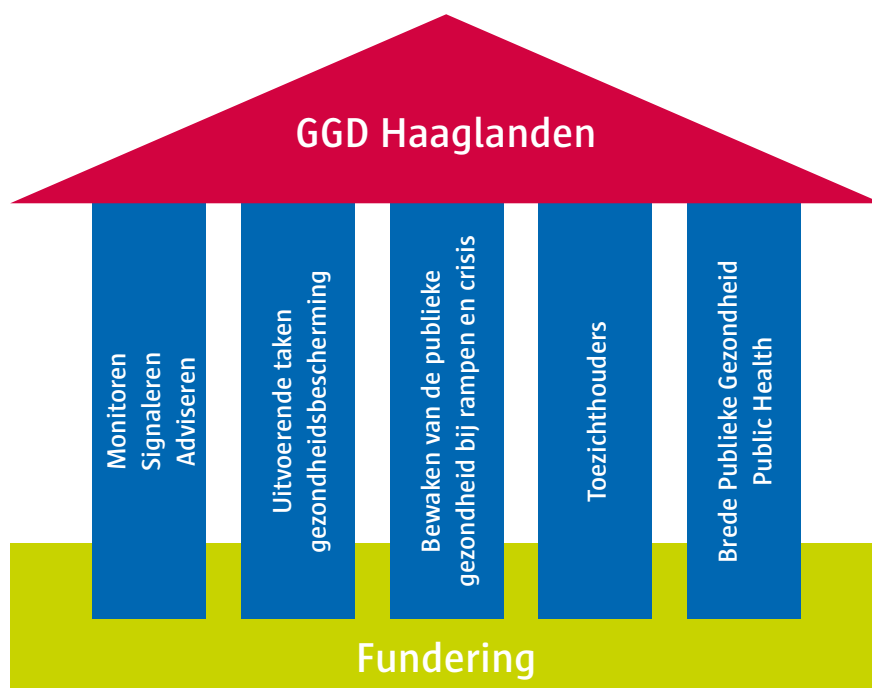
GGD Haaglanden

Monitoren
Signaleren
Adviseren

Uitvoerende taken
gezondheidsbescherming

Bewaken van de publieke
gezondheid bij rampen en crisis

Toezichthouders

Brede Publieke Gezondheid
Public Health

Fundering